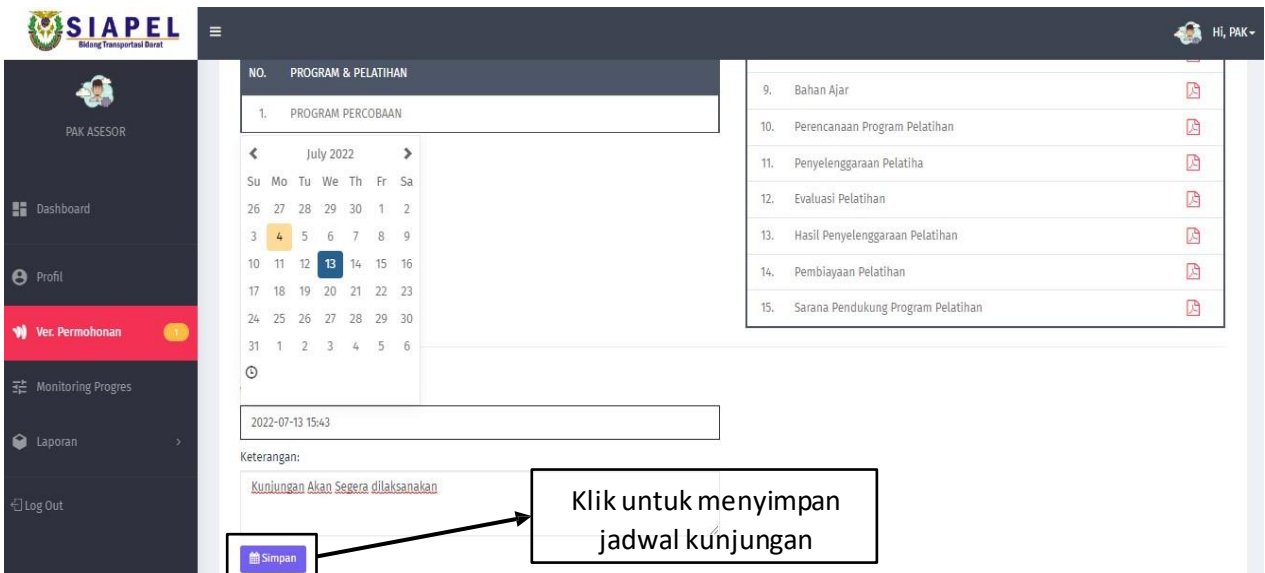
SIAPEL
Bidang Transportasi Darat

Hi, PAK

PAK ASESOR

Dashboard

Profil

Ver. Permohonan 1

Monitoring Progres

Laporan

Log Out

| NO. | PROGRAM & PELATIHAN |
|---|---|
| 1. | PROGRAM PERCOBAAN |

July 2022

| Su | Mo | Tu | We | Th | Fr | Sa |
|---|---|---|---|---|---|---|
| 26 | 27 | 28 | 29 | 30 | 1 | 2 |
| 3 | 4 | 5 | 6 | 7 | 8 | 9 |
| 10 | 11 | 12 | 13 | 14 | 15 | 16 |
| 17 | 18 | 19 | 20 | 21 | 22 | 23 |
| 24 | 25 | 26 | 27 | 28 | 29 | 30 |
| 31 | 1 | 2 | 3 | 4 | 5 | 6 |

2022-07-13 15:43

Keterangan:

Kunjungan Akan Segera dilaksanakan

Simpan

Klik untuk menyimpan jadwal kunjungan

| | |
|---|---|
| 9. | Bahan Ajar |
| 10. | Perencanaan Program Pelatihan |
| 11. | Penyelenggaraan Pelatiha |
| 12. | Evaluasi Pelatihan |
| 13. | Hasil Penyelenggaraan Pelatihan |
| 14. | Pembiayaan Pelatihan |
| 15. | Sarana Pendukung Program Pelatihan |